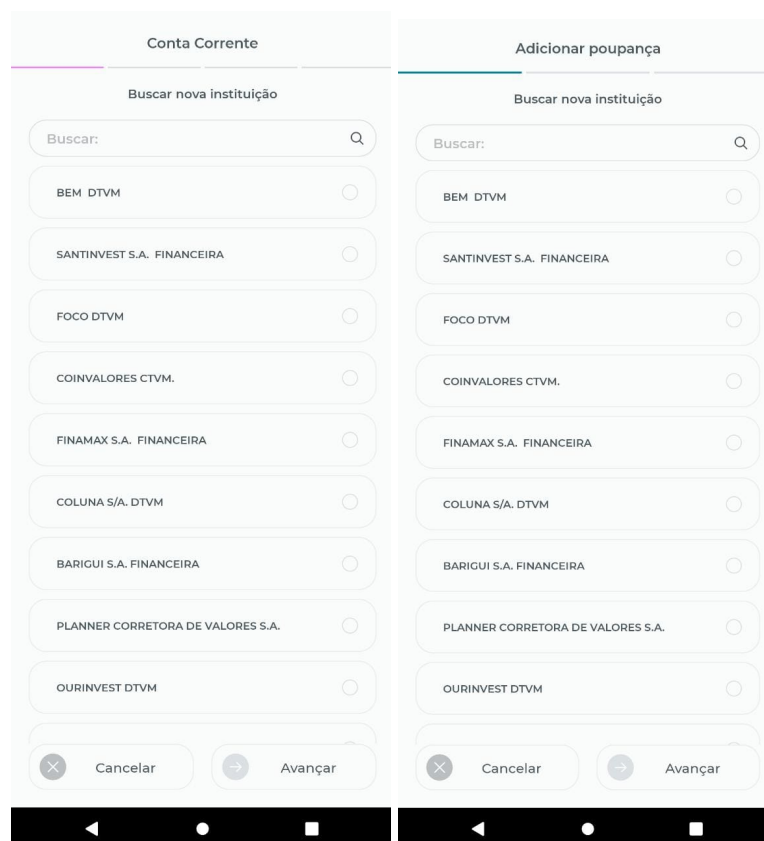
Conta Corrente

Buscar nova instituição

Buscar:

BEM DTVM

SANTINVEST S.A. FINANCEIRA

FOCO DTVM

COINVALORES CTVM.

FINAMAX S.A. FINANCEIRA

COLUNA S/A. DTVM

BARIGUI S.A. FINANCEIRA

PLANNER CORRETORA DE VALORES S.A.

OURINVEST DTVM

Cancelar

Avançar

Adicionar poupança

Buscar nova instituição

Buscar:

BEM DTVM

SANTINVEST S.A. FINANCEIRA

FOCO DTVM

COINVALORES CTVM.

FINAMAX S.A. FINANCEIRA

COLUNA S/A. DTVM

BARIGUI S.A. FINANCEIRA

PLANNER CORRETORA DE VALORES S.A.

OURINVEST DTVM

Cancelar

Avançar